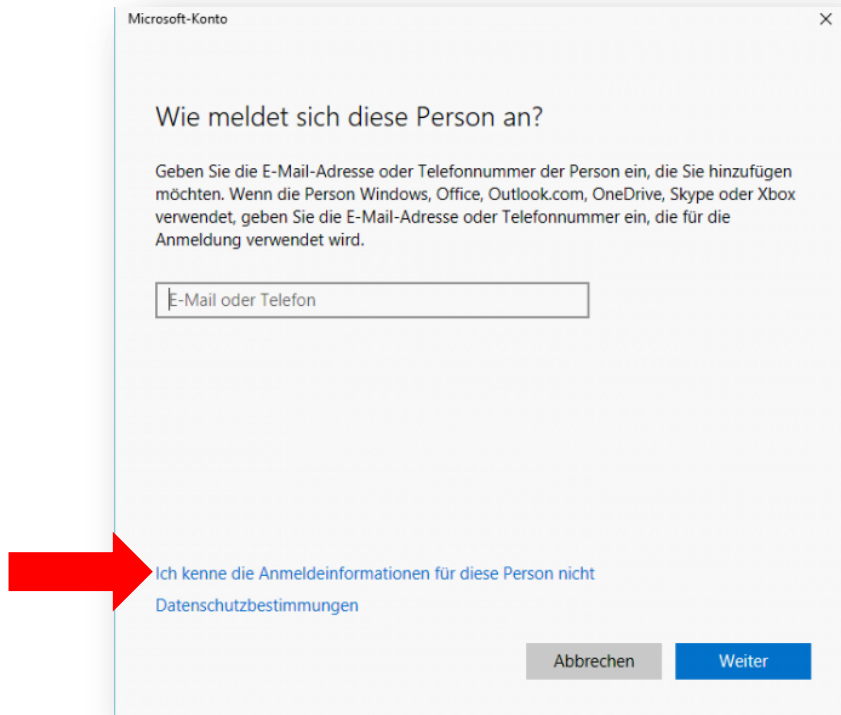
Microsoft-Konto

×

Wie meldet sich diese Person an?

Geben Sie die E-Mail-Adresse oder Telefonnummer der Person ein, die Sie hinzufügen möchten. Wenn die Person Windows, Office, Outlook.com, OneDrive, Skype oder Xbox verwendet, geben Sie die E-Mail-Adresse oder Telefonnummer ein, die für die Anmeldung verwendet wird.

E-Mail oder Telefon

Ich kenne die Anmeldeinformationen für diese Person nicht

Datenschutzbestimmungen

Abbrechen

Weiter